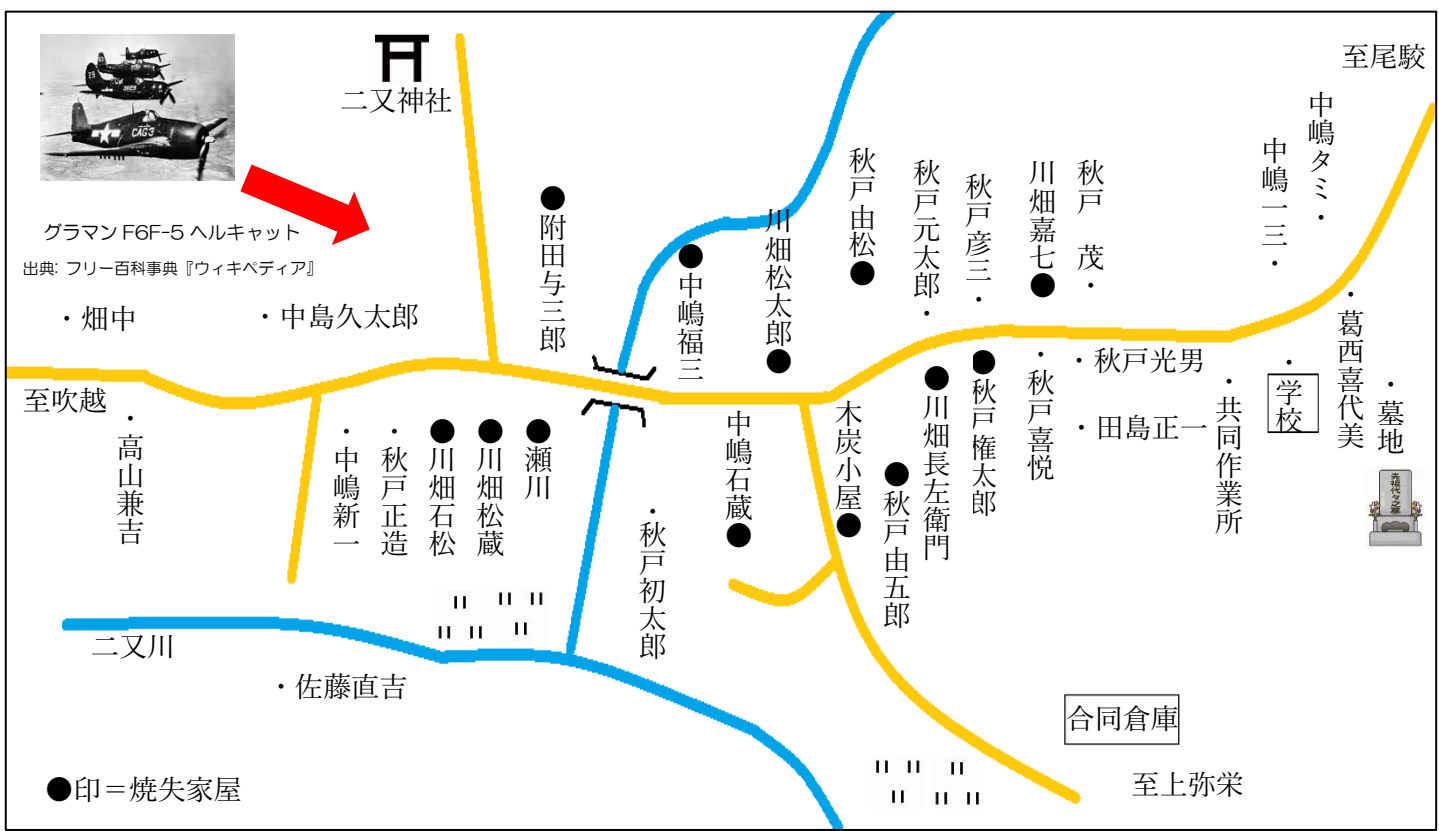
二又神社

グラマン F6F-5 ヘルキャット
出典: フリー百科事典『ウィキペディア』

・畑中
・中島久太郎
●附田与三郎
●中嶋福三
川畑松太郎●
秋戸由松●
秋戸元太郎・
秋戸彦三・
川畑嘉七●
秋戸 茂・
中嶋一三・
中嶋タミ・
至尾駮
至吹越
・高山兼吉
・中嶋新一
・秋戸正造
●川畑石松
●川畑松蔵
●瀬川
・秋戸初太郎
中嶋石蔵●
木炭小屋●
●川畑長左衛門
●秋戸由五郎
●秋戸権太郎
・秋戸喜悦
・秋戸光男
・田島正一
・共同作業所
・学校
・葛西喜代美
・墓地
二又川
・佐藤直吉
合同倉庫
至上弥栄
●印＝焼失家屋